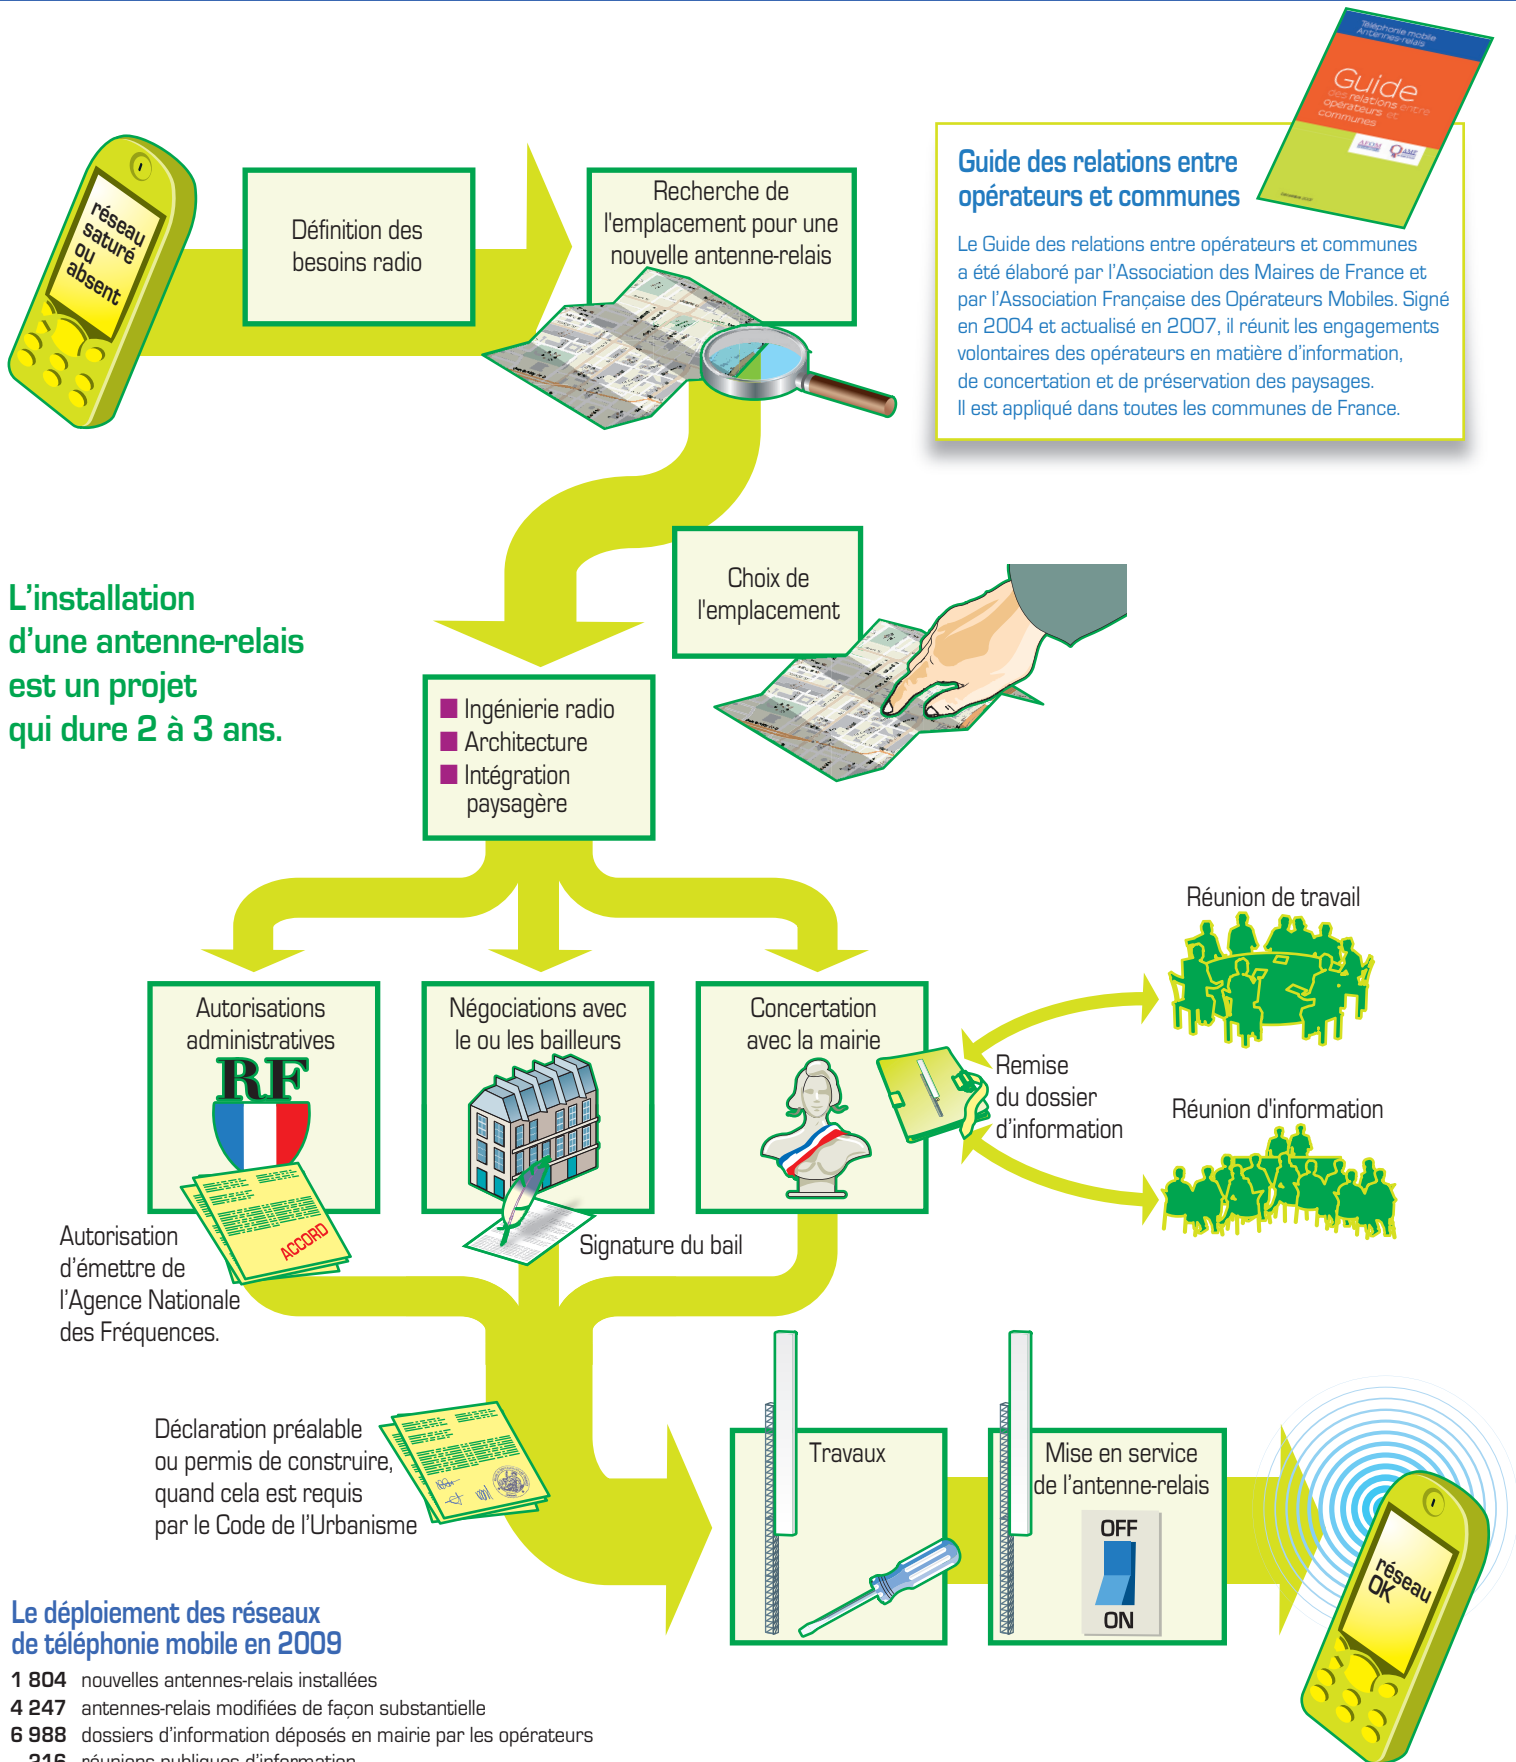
réseau saturé ou absent

Définition des besoins radio

Recherche de l'emplacement pour une nouvelle antenne-relais

Téléphonie mobile Antennes-relais

Guide des relations entre opérateurs et communes

Guide des relations entre opérateurs et communes

Le Guide des relations entre opérateurs et communes a été élaboré par l'Association des Maires de France et par l'Association Française des Opérateurs Mobiles. Signé en 2004 et actualisé en 2007, il réunit les engagements volontaires des opérateurs en matière d'information, de concertation et de préservation des paysages. Il est appliqué dans toutes les communes de France.

Choix de l'emplacement

L'installation d'une antenne-relais est un projet qui dure 2 à 3 ans.

Ingénierie radio
Architecture
Intégration paysagère

Réunion de travail

Autorisations administratives

RF

Négociations avec le ou les bailleurs

Concertation avec la mairie

Remise du dossier d'information

Réunion d'information

ACCORD

Autorisation d'émettre de l'Agence Nationale des Fréquences.

Signature du bail

Déclaration préalable ou permis de construire, quand cela est requis par le Code de l'Urbanisme

Travaux

Mise en service de l'antenne-relais

OFF

ON

réseau OK

Le déploiement des réseaux de téléphonie mobile en 2009

1 804 nouvelles antennes-relais installées
4 247 antennes-relais modifiées de façon substantielle
6 988 dossiers d'information déposés en mairie par les opérateurs
316 réunions publiques d'information